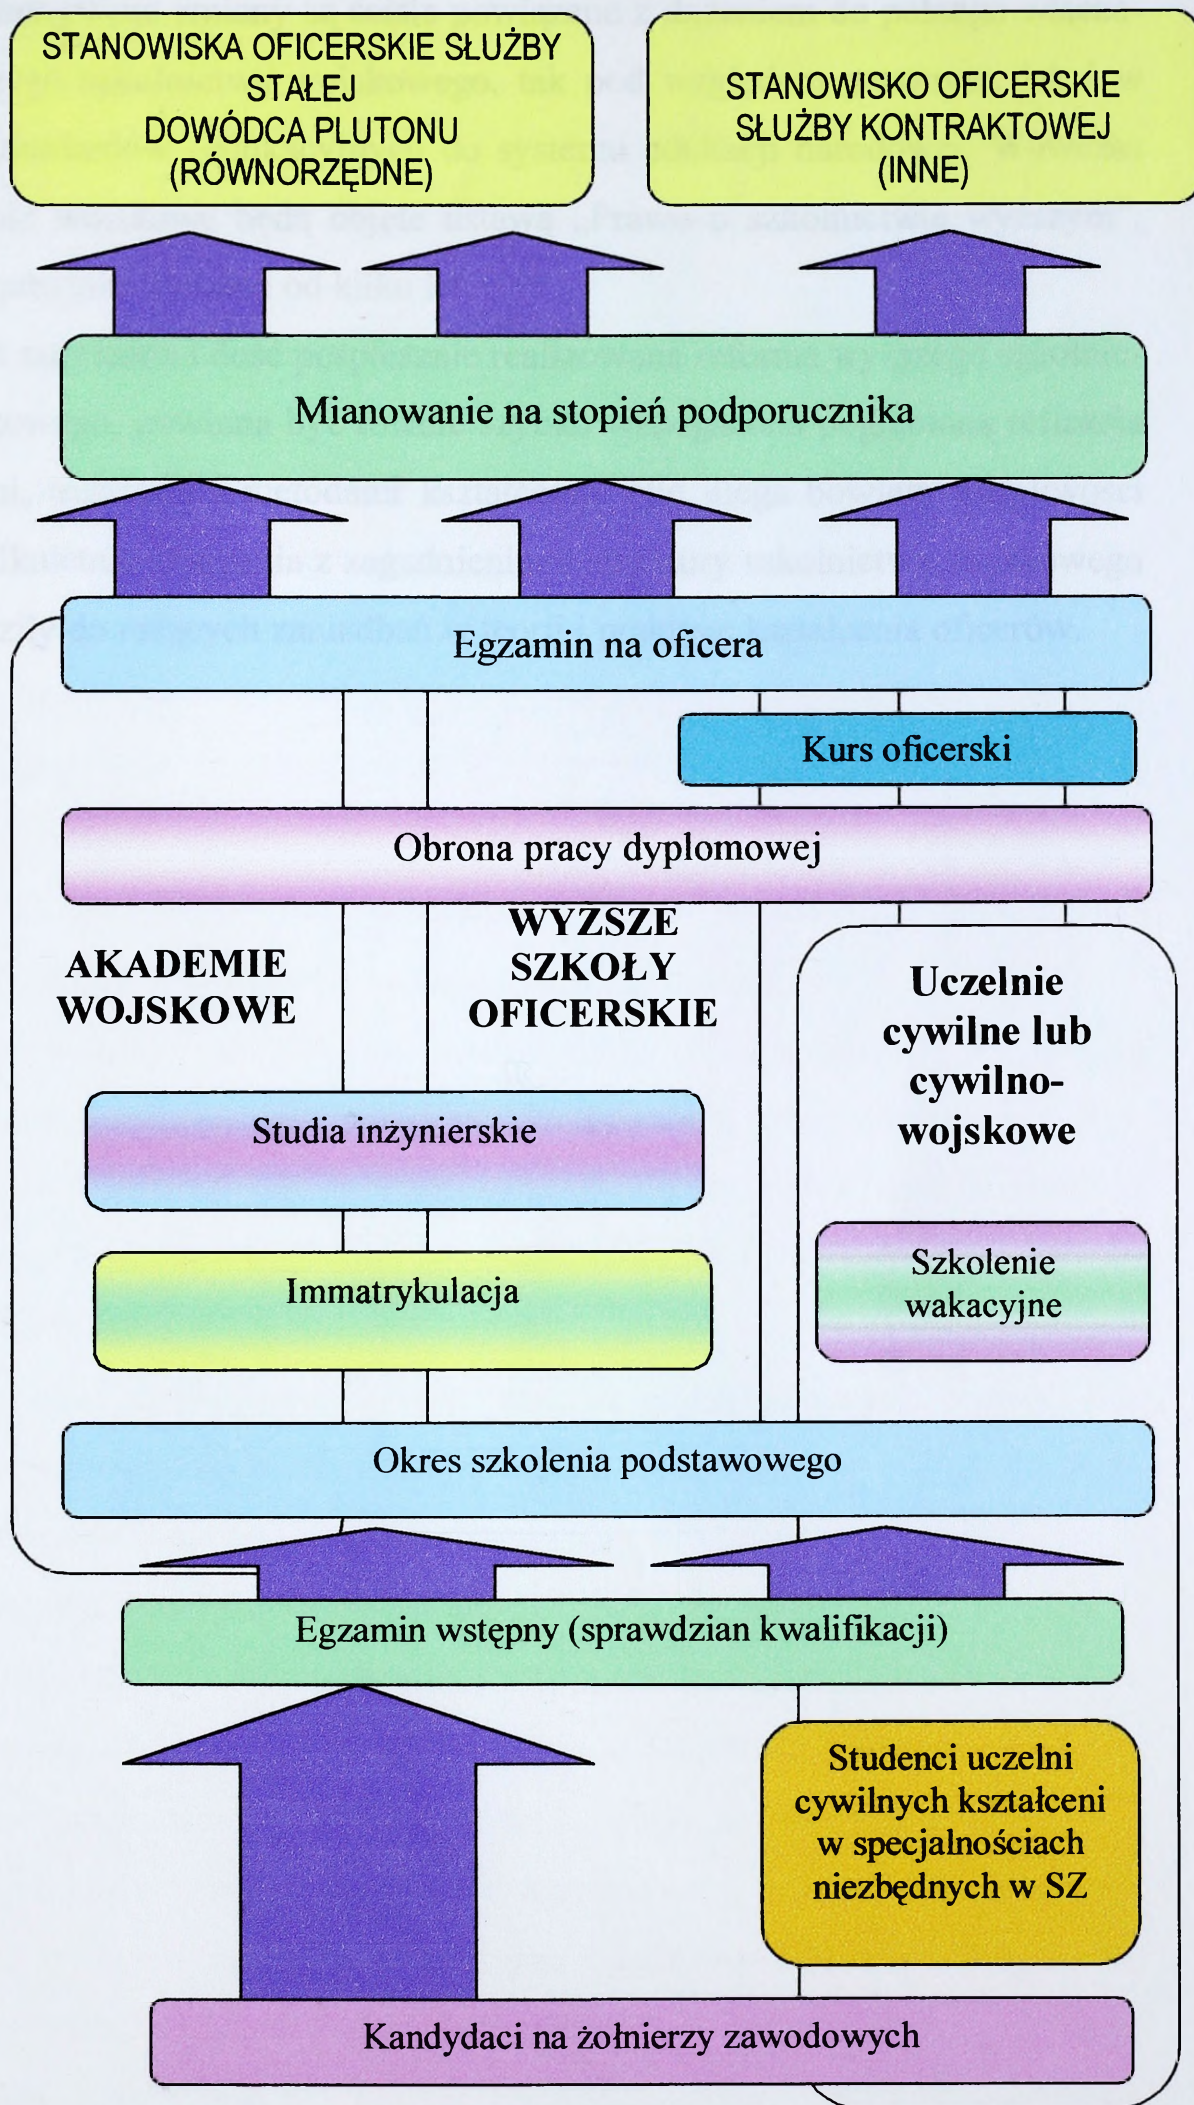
STANOWISKA OFICERSKIE SŁUŻBY STAŁEJ DOWÓDCA PLUTONU (RÓWNORZĘDNE)

STANOWISKO OFICERSKIE SŁUŻBY KONTRAKTOWEJ (INNE)

Mianowanie na stopień podporucznika

Egzamin na oficera

Kurs oficerski

Obrona pracy dyplomowej

AKADEMIE WOJSKOWE

WYŻSZE SZKOŁY OFICERSKIE

Uczelnie cywilne lub cywilno-wojskowe

Studia inżynierskie

Immatrykulacja

Szkolenie wakacyjne

Okres szkolenia podstawowego

Egzamin wstępny (sprawdzian kwalifikacji)

Studenci uczelni cywilnych kształceni w specjalnościach niezbędnych w SZ

Kandydaci na żołnierzy zawodowych